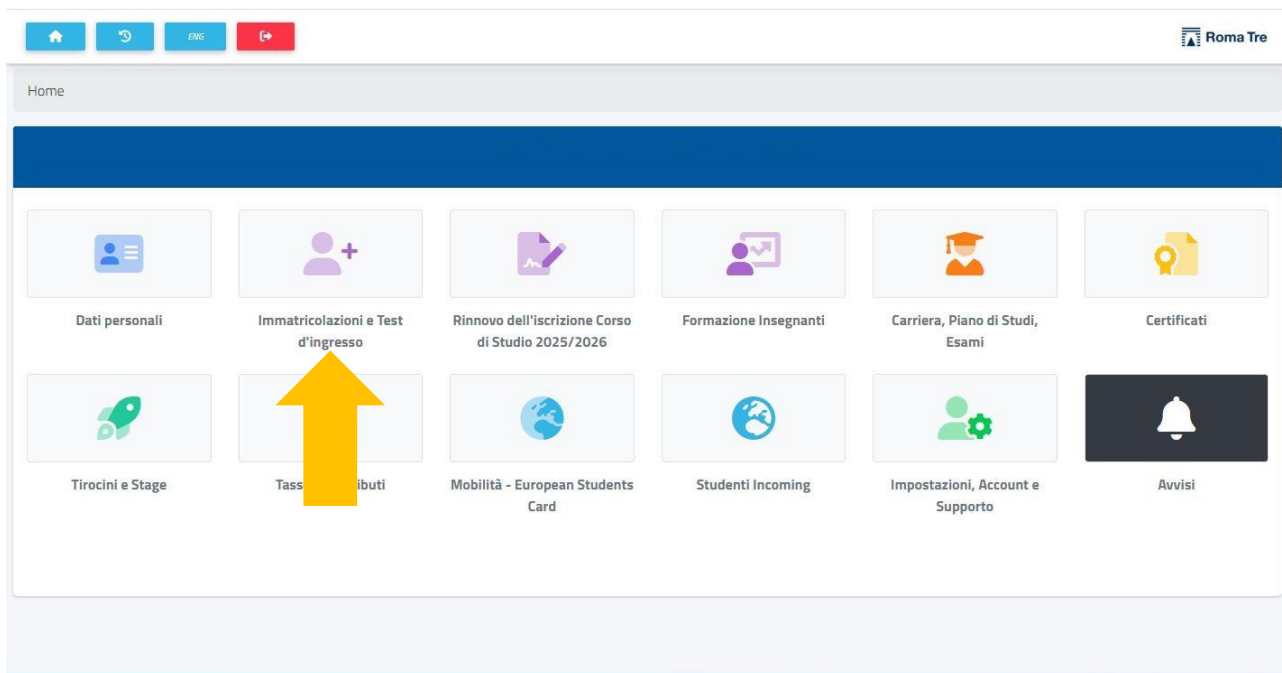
ENG

Roma Tre

Home

Dati personali

Immatricolazioni e Test d'ingresso

Rinnovo dell'iscrizione Corso di Studio 2025/2026

Formazione Insegnanti

Carriera, Piano di Studi, Esami

Certificati

Tirocini e Stage

Tass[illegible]ibuti

Mobilità - European Students Card

Studenti Incoming

Impostazioni, Account e Supporto

Avvisi